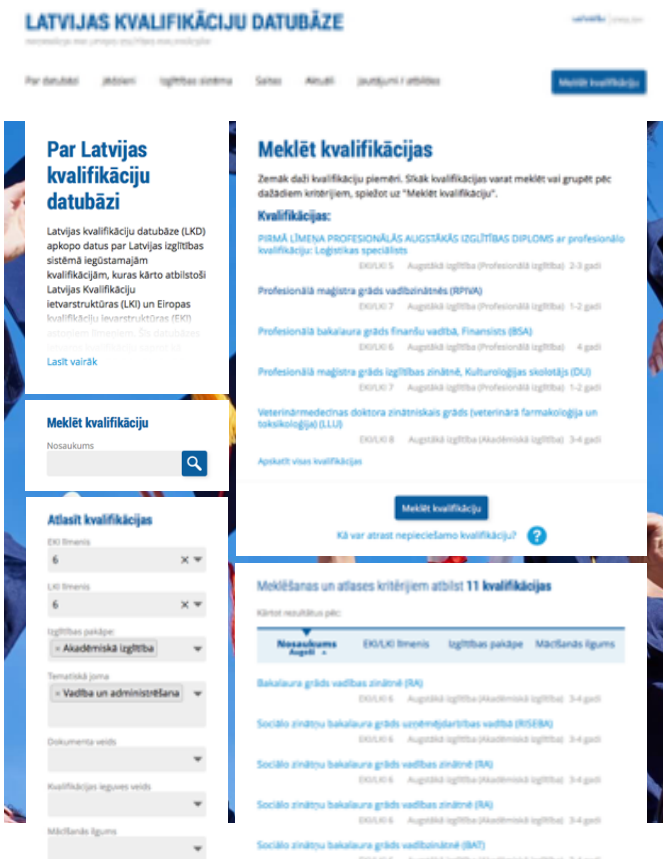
LATVIJAS KVALIFIKĀCIJU DATUBĀZE

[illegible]

Latviešu | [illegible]

Par datubāzi | Jēdzieni | Izglītības sistēma | Saites | Aktuāli | Jautājumi / atbildes

Meklēt kvalifikāciju

Par Latvijas kvalifikāciju datubāzi

Latvijas kvalifikāciju datubāze (LKD) apkopo datus par Latvijas izglītības sistēmā iegūstamajām kvalifikācijām, kuras kārto atbilstoši Latvijas Kvalifikāciju ietvarstruktūras (LKI) un Eiropas kvalifikāciju ietvarstruktūras (EKI) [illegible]

Lasīt vairāk

Meklēt kvalifikāciju

Nosaukums

Atlasīt kvalifikācijas

EKI līmenis
6

LKI līmenis
6

Izglītības pakāpe
× Akadēmiskā izglītība

Tematiskā joma
× Vadība un administrēšana

Dokumenta veids

Kvalifikācijas ieguves veids

Mācīšanās ilgums

Meklēt kvalifikācijas

Zemāk daži kvalifikāciju piemēri. Sīkāk kvalifikācijas varat meklēt vai grupēt pēc dažādiem kritērijiem, spiežot uz "Meklēt kvalifikāciju".

Kvalifikācijas:

PIRMĀ LĪMEŅA PROFESIONĀLĀS AUGSTĀKĀS IZGLĪTĪBAS DIPLOMS ar profesionālo kvalifikāciju: Loģistikas speciālists
EKI/LKI 5 Augstākā izglītība (Profesionālā izglītība) 2-3 gadi

Profesionālā maģistra grāds vadībzinātnēs (RPIVA)
EKI/LKI 7 Augstākā izglītība (Profesionālā izglītība) 1-2 gadi

Profesionālā bakalaura grāds finanšu vadībā, Finansists (BSA)
EKI/LKI 6 Augstākā izglītība (Profesionālā izglītība) 4 gadi

Profesionālā maģistra grāds izglītības zinātnē, Kulturoloģijas skolotājs (DU)
EKI/LKI 7 Augstākā izglītība (Profesionālā izglītība) 1-2 gadi

Veterinārmedicīnas doktora zinātniskais grāds (veterinārā farmakoloģija un toksikoloģija) (LLU)
EKI/LKI 8 Augstākā izglītība (Akadēmiskā izglītība) 3-4 gadi

Apskatīt visas kvalifikācijas

Meklēt kvalifikāciju

Kā var atrast nepieciešamo kvalifikāciju?

Meklēšanas un atlases kritērijiem atbilst 11 kvalifikācijas

Kārtot rezultātus pēc:

Nosaukums Augoši | EKI/LKI līmenis | Izglītības pakāpe | Mācīšanās ilgums

Bakalaura grāds vadības zinātnē (RA)
EKI/LKI 6 Augstākā izglītība (Akadēmiskā izglītība) 3-4 gadi

Sociālo zinātņu bakalaura grāds uzņēmējdarbības vadībā (RISEBA)
EKI/LKI 6 Augstākā izglītība (Akadēmiskā izglītība) 3-4 gadi

Sociālo zinātņu bakalaura grāds vadības zinātnē (RA)
EKI/LKI 6 Augstākā izglītība (Akadēmiskā izglītība) 3-4 gadi

Sociālo zinātņu bakalaura grāds vadības zinātnē (RA)
EKI/LKI 6 Augstākā izglītība (Akadēmiskā izglītība) 3-4 gadi

Sociālo zinātņu bakalaura grāds vadībzinātnē (BAT)
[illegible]